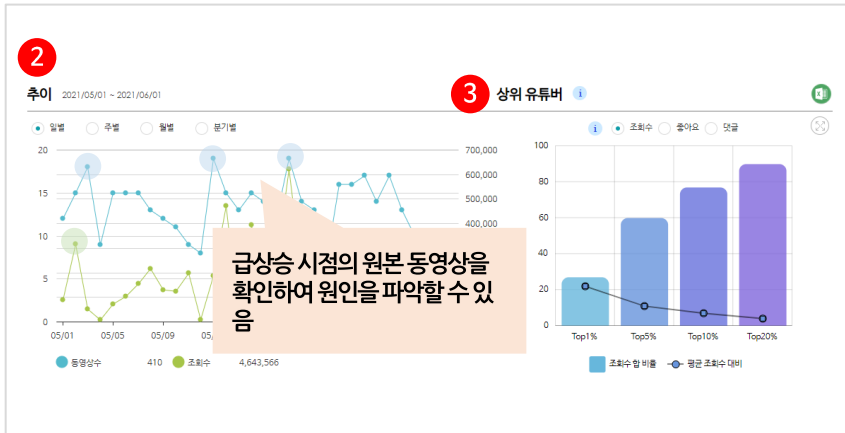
2

추이 2021/05/01 ~ 2021/06/01

일별 주별 월별 분기별

20
15
10
5
0

700,000
600,000
500,000
400,000

05/01 05/05 05/09 05/

동영상수 410 조회수 4,643,566

급상승 시점의 원본 동영상을 확인하여 원인을 파악할 수 있음

3 상위 유튜버

조회수 좋아요 댓글

100
80
60
40
20
0

Top1% Top5% Top10% Top20%

조회수 합 비율 평균 조회수 대비